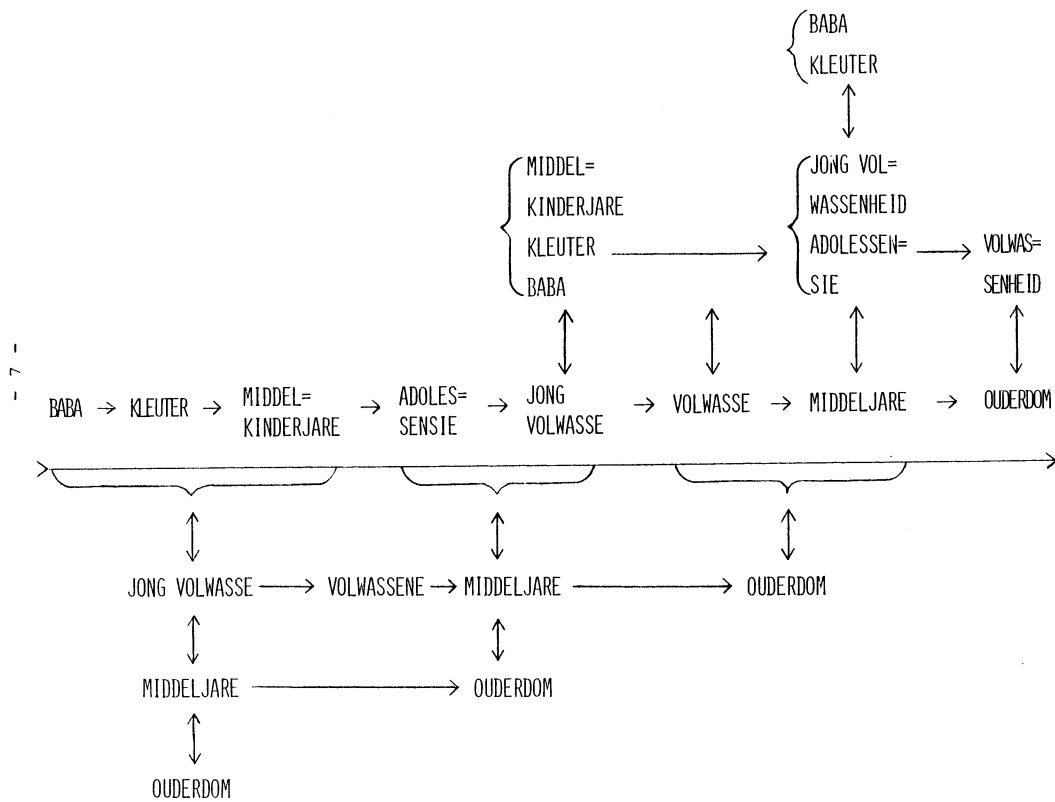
- 7 -

BABA
KLEUTER

MIDDEL=KINDERJARE
KLEUTER
BABA

JONG VOL=WASSENHEID
ADOLESSEN=SIE

VOLWAS=SENHEID

BABA → KLEUTER → MIDDEL=KINDERJARE → ADOLES=SENSIE → JONG VOLWASSE → VOLWASSE → MIDDELJARE → OUDERDOM

JONG VOLWASSE → VOLWASSENE → MIDDELJARE → OUDERDOM

MIDDELJARE → OUDERDOM

OUDERDOM